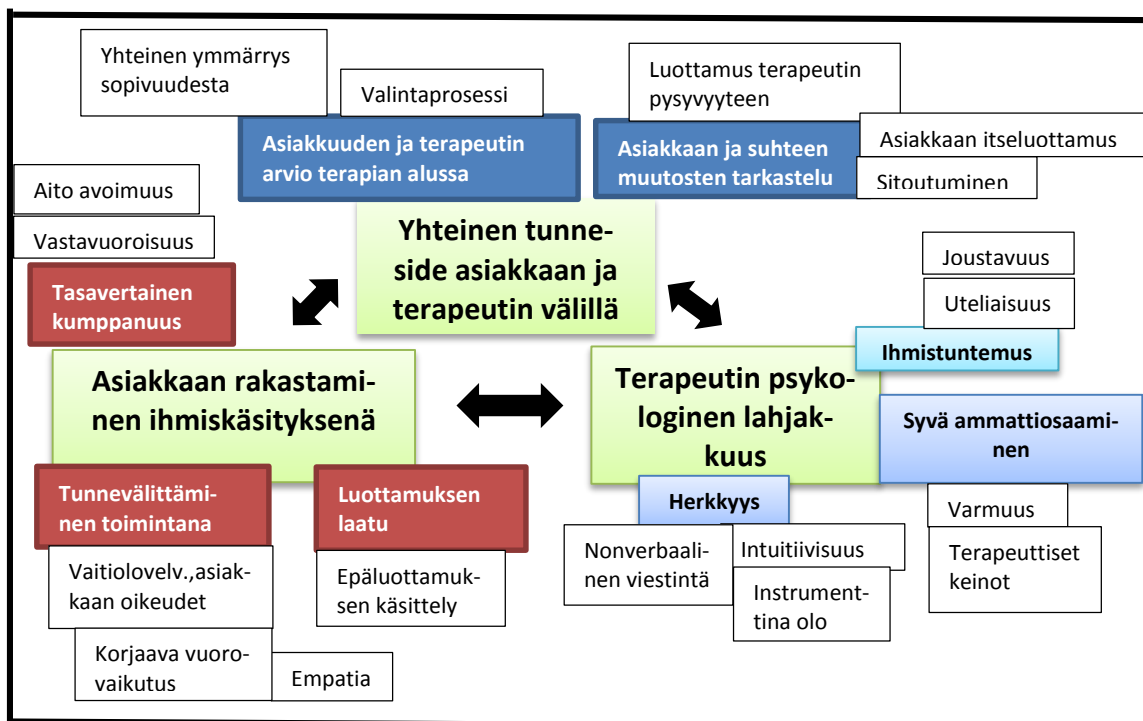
Yhteinen ymmärrys sopivuudesta

Valintaprosessi

Asiakkuuden ja terapeutin arvio terapian alussa

Luottamus terapeutin pysyvyyteen

Asiakkaan ja suhteen muutosten tarkastelu

Asiakkaan itseluottamus

Sitoutuminen

Aito avoimuus

Vastavuoroisuus

Tasavertainen kumppanuus

Yhteinen tunneside asiakkaan ja terapeutin välillä

Joustavuus

Uteliaisuus

Ihmistuntemus

Asiakkaan rakastaminen ihmiskäsityksenä

Terapeutin psykologinen lahjakkuus

Syvä ammattiosaaminen

Tunnevälittäminen toimintana

Luottamuksen laatu

Herkkyys

Varmuus

Terapeuttiset keinot

Nonverbaalinen viestintä

Intuitiivisuus

Instrumenttina olo

Vaitiolovelv.,asiakkaan oikeudet

Epäluottamuksen käsittely

Korjaava vuorovaikutus

Empatia